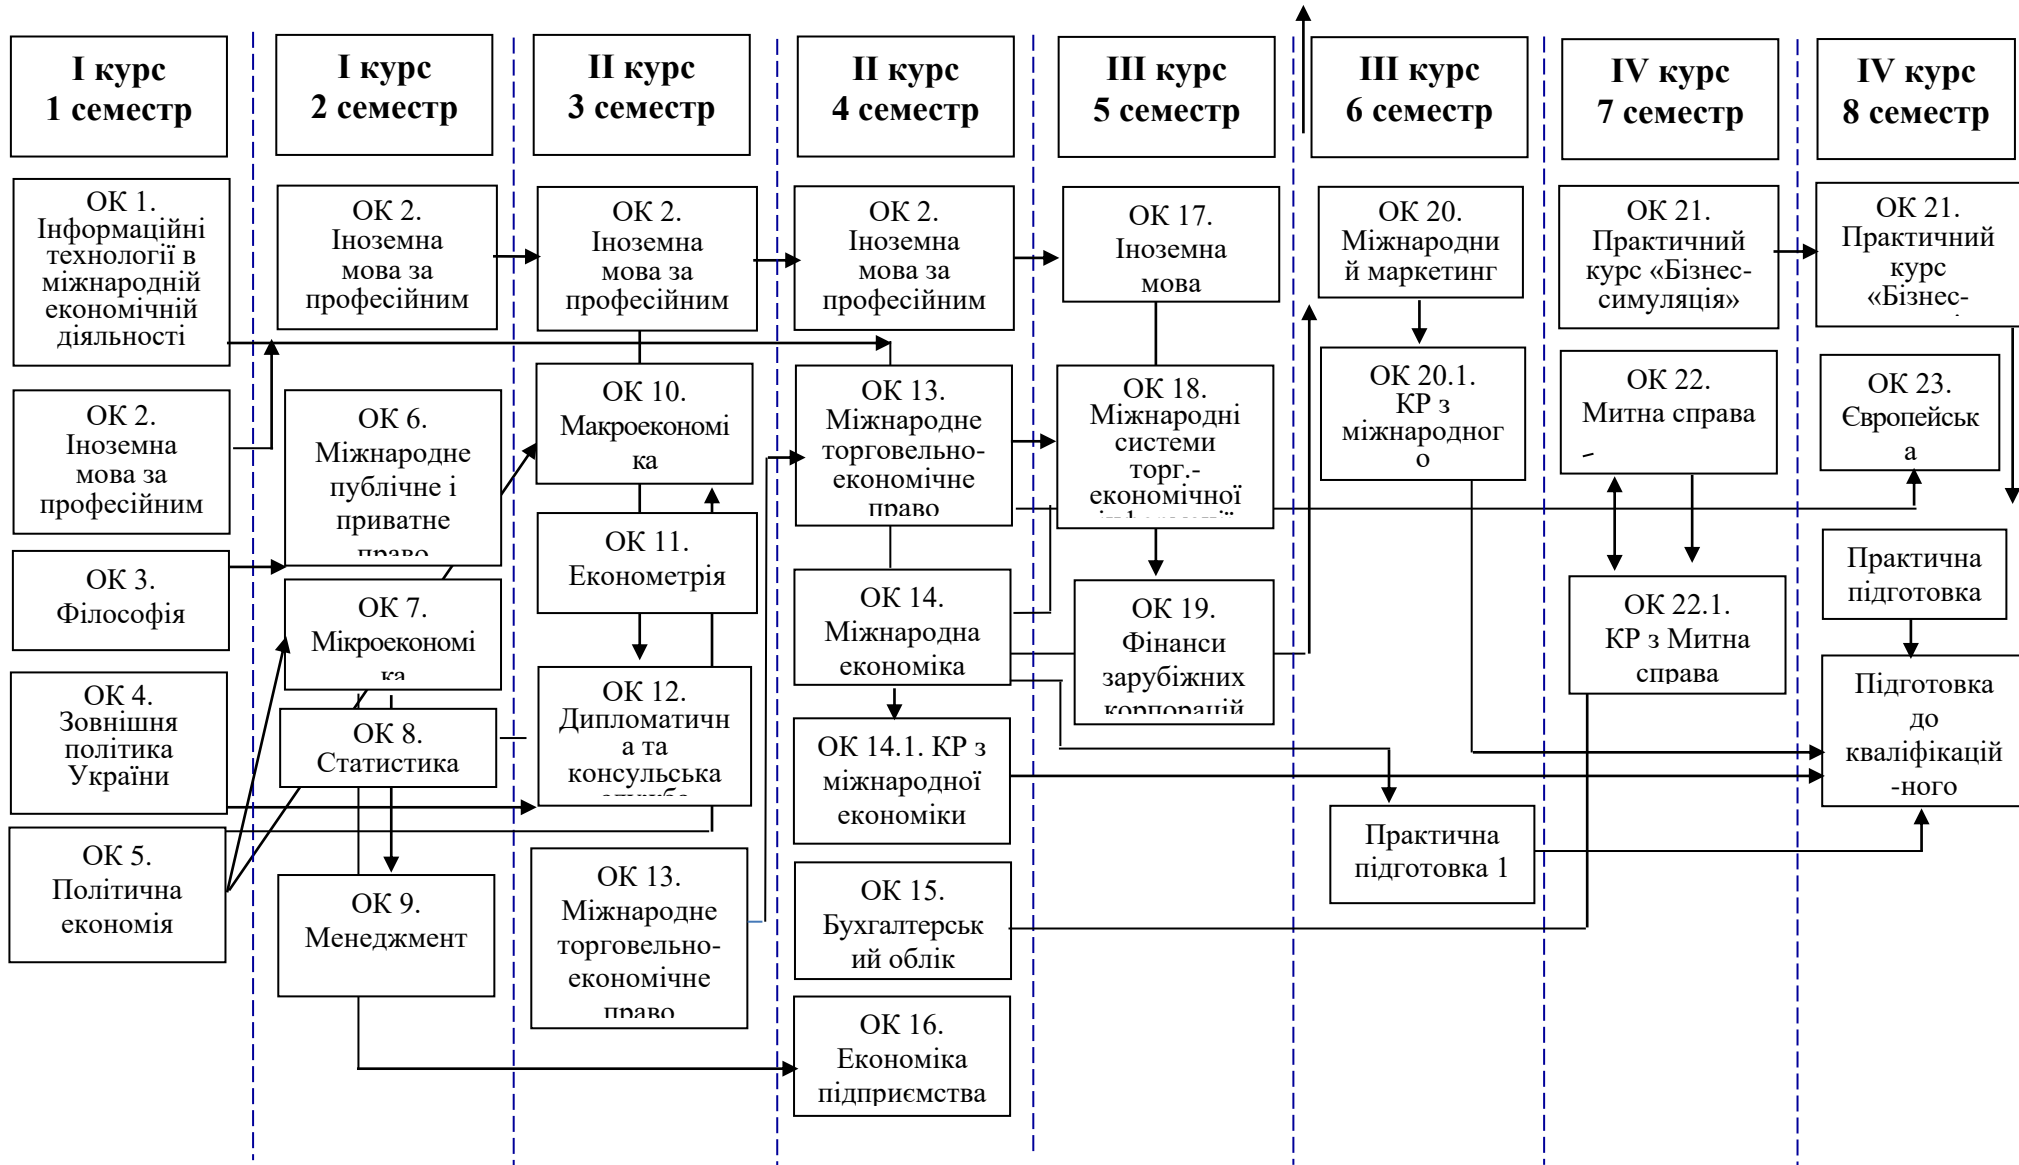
І курс 1 семестр

ОК 1. Інформаційні технології в міжнародній економічній діяльності

ОК 2. Іноземна мова за професійним

ОК 3. Філософія

ОК 4. Зовнішня політика України

ОК 5. Політична економія

І курс 2 семестр

ОК 2. Іноземна мова за професійним

ОК 6. Міжнародне публічне і приватне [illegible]

ОК 7. Мікроекономі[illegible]

ОК 8. Статистика

ОК 9. Менеджмент

ІІ курс 3 семестр

ОК 2. Іноземна мова за професійним

ОК 10. Макроекономіка

ОК 11. Економетрія

ОК 12. Дипломатична та консульська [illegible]

ОК 13. Міжнародне торговельно-економічне право

ІІ курс 4 семестр

ОК 2. Іноземна мова за професійним

ОК 13. Міжнародне торговельно-економічне право

ОК 14. Міжнародна економіка

ОК 14.1. КР з міжнародної економіки

ОК 15. Бухгалтерський облік

ОК 16. Економіка підприємства

ІІІ курс 5 семестр

ОК 17. Іноземна мова

ОК 18. Міжнародні системи торг.-економічної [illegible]

ОК 19. Фінанси зарубіжних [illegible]

ІІІ курс 6 семестр

ОК 20. Міжнародний маркетинг

ОК 20.1. КР з міжнародного

Практична підготовка 1

IV курс 7 семестр

ОК 21. Практичний курс «Бізнес-симуляція»

ОК 22. Митна справа

ОК 22.1. КР з Митна справа

IV курс 8 семестр

ОК 21. Практичний курс «Бізнес-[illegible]

ОК 23. Європейська

Практична підготовка

Підготовка до кваліфікаційного